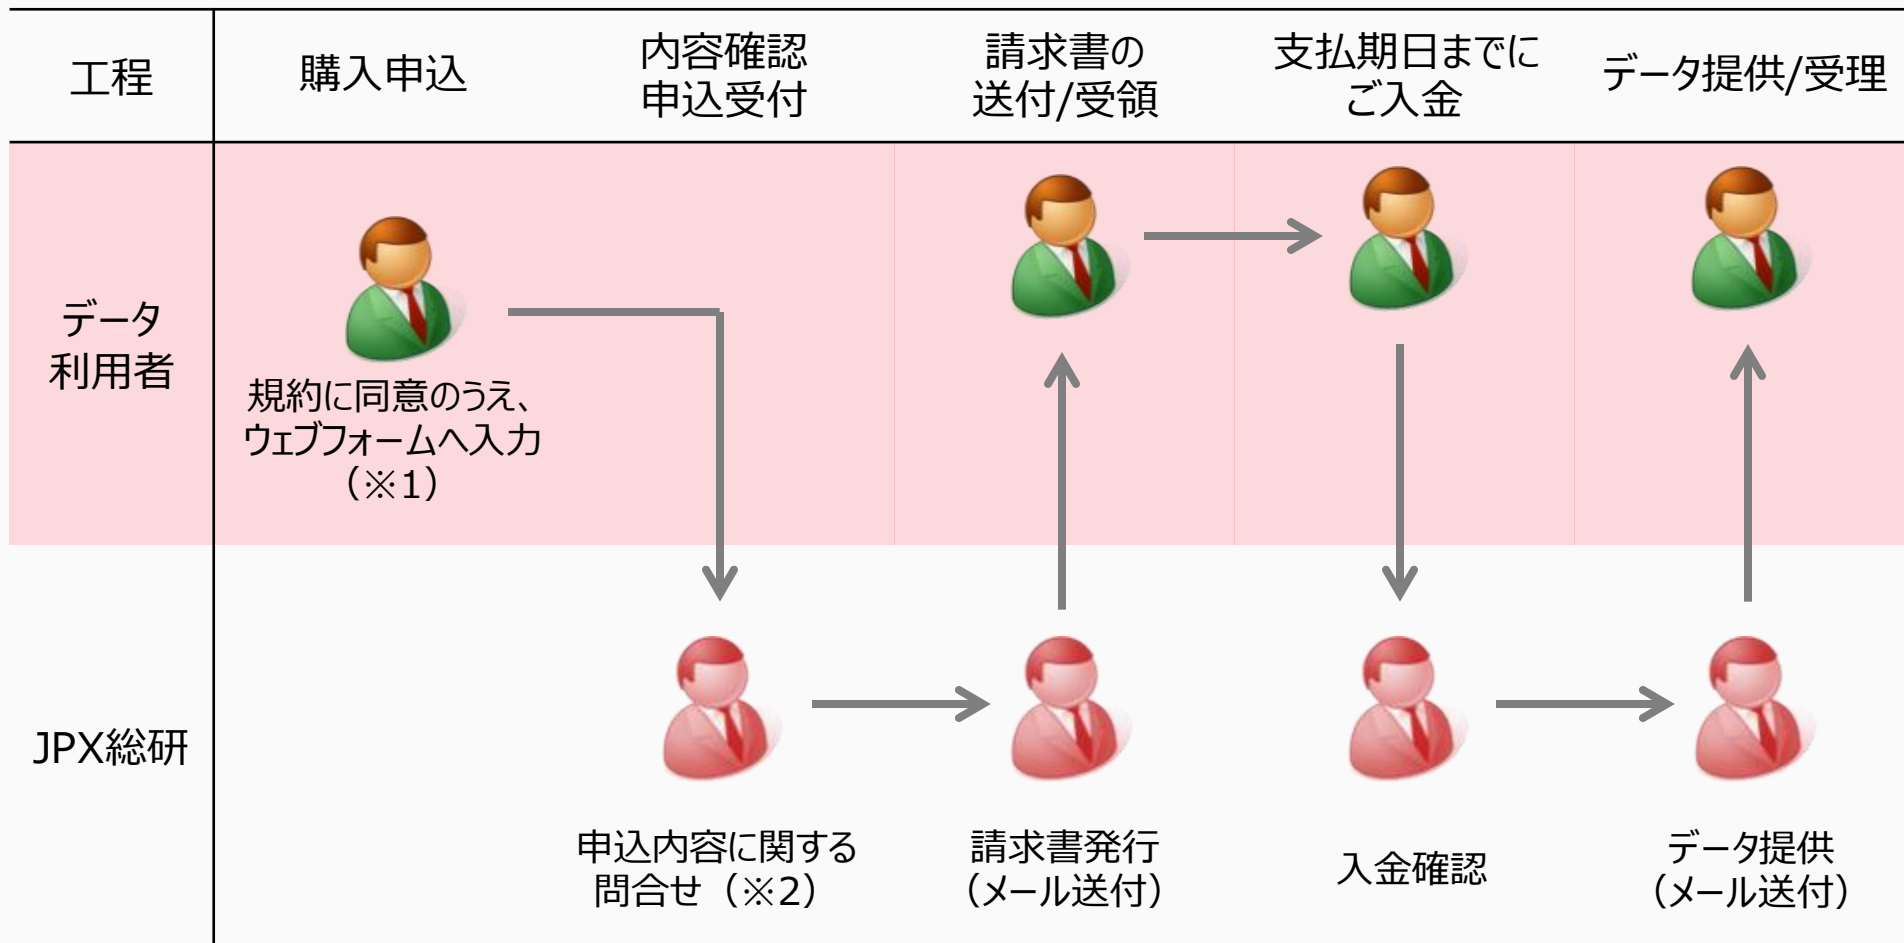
| 工程 | 購入申込 | 内容確認 申込受付 | 請求書の 送付/受領 | 支払期日までに ご入金 | データ提供/受理 |
|---|---|---|---|---|---|
| データ 利用者 | 規約に同意のうえ、ウェブフォームへ入力（※1） | | | | |
| JPX総研 | | 申込内容に関する問合せ（※2） | 請求書発行（メール送付） | 入金確認 | データ提供（メール送付） |